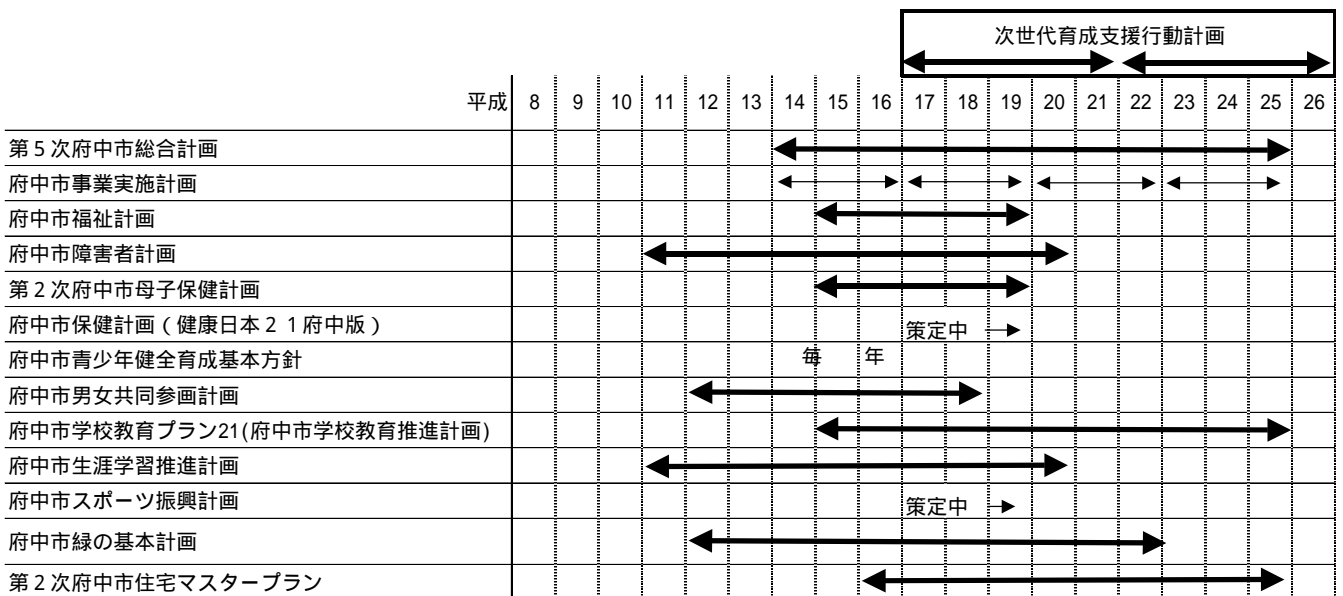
次世代育成支援行動計画

| 平成 | 8 | 9 | 10 | 11 | 12 | 13 | 14 | 15 | 16 | 17 | 18 | 19 | 20 | 21 | 22 | 23 | 24 | 25 | 26 |
|---|---|---|---|---|---|---|---|---|---|---|---|---|---|---|---|---|---|---|---|
| 第５次府中市総合計画 | | | | | | | | | | | | | | | | | | | |
| 府中市事業実施計画 | | | | | | | | | | | | | | | | | | | |
| 府中市福祉計画 | | | | | | | | | | | | | | | | | | | |
| 府中市障害者計画 | | | | | | | | | | | | | | | | | | | |
| 第２次府中市母子保健計画 | | | | | | | | | | | | | | | | | | | |
| 府中市保健計画（健康日本２１府中版） | | | | | | | | | | 策定中 | | | | | | | | | |
| 府中市青少年健全育成基本方針 | | | | | | | | 毎 | | 年 | | | | | | | | | |
| 府中市男女共同参画計画 | | | | | | | | | | | | | | | | | | | |
| 府中市学校教育プラン21(府中市学校教育推進計画) | | | | | | | | | | | | | | | | | | | |
| 府中市生涯学習推進計画 | | | | | | | | | | | | | | | | | | | |
| 府中市スポーツ振興計画 | | | | | | | | | | 策定中 | | | | | | | | | |
| 府中市緑の基本計画 | | | | | | | | | | | | | | | | | | | |
| 第２次府中市住宅マスタープラン | | | | | | | | | | | | | | | | | | | |